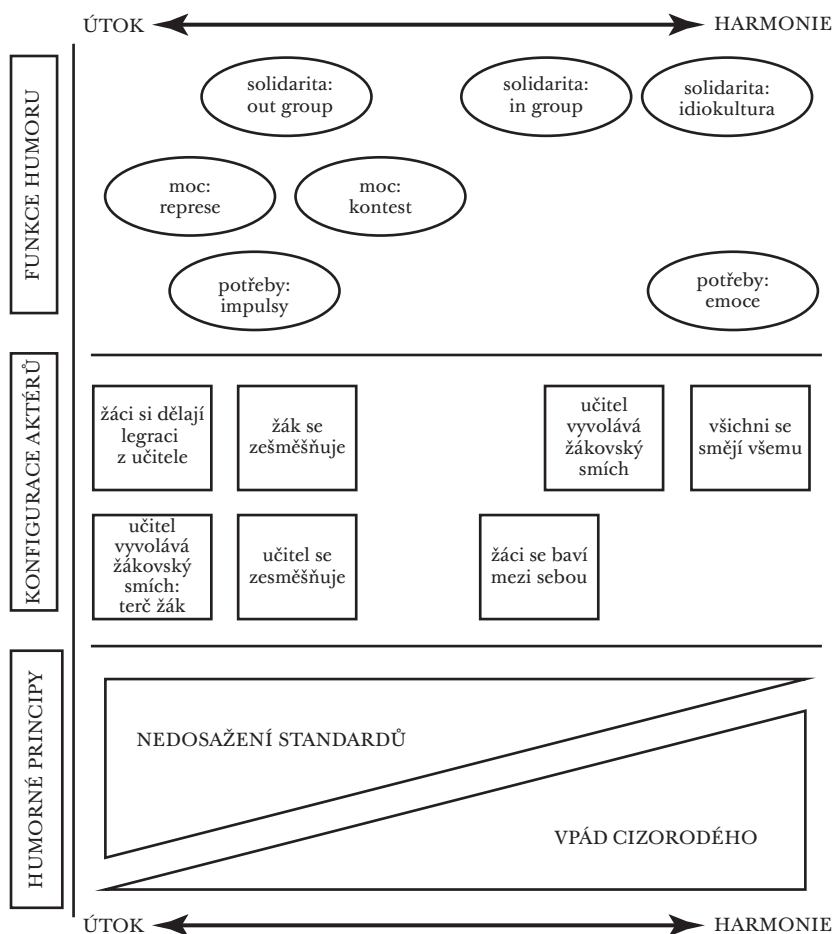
ÚTOK HARMONIE

FUNKCE HUMORU

solidarita: out group

solidarita: in group

solidarita: idiokultura

moc: represe

moc: kontest

potřeby: impulsy

potřeby: emoce

KONFIGURACE AKTÉRŮ

žáci si dělají legraci z učitele

žák se zešměšňuje

učitel vyvolává žákovský smích

všichni se smějí všemu

učitel vyvolává žákovský smích: terč žák

učitel se zesměšňuje

žáci se baví mezi sebou

HUMORNÉ PRINCIPY

NEDOSAŽENÍ STANDARDŮ

VPÁD CIZORODÉHO

ÚTOK HARMONIE